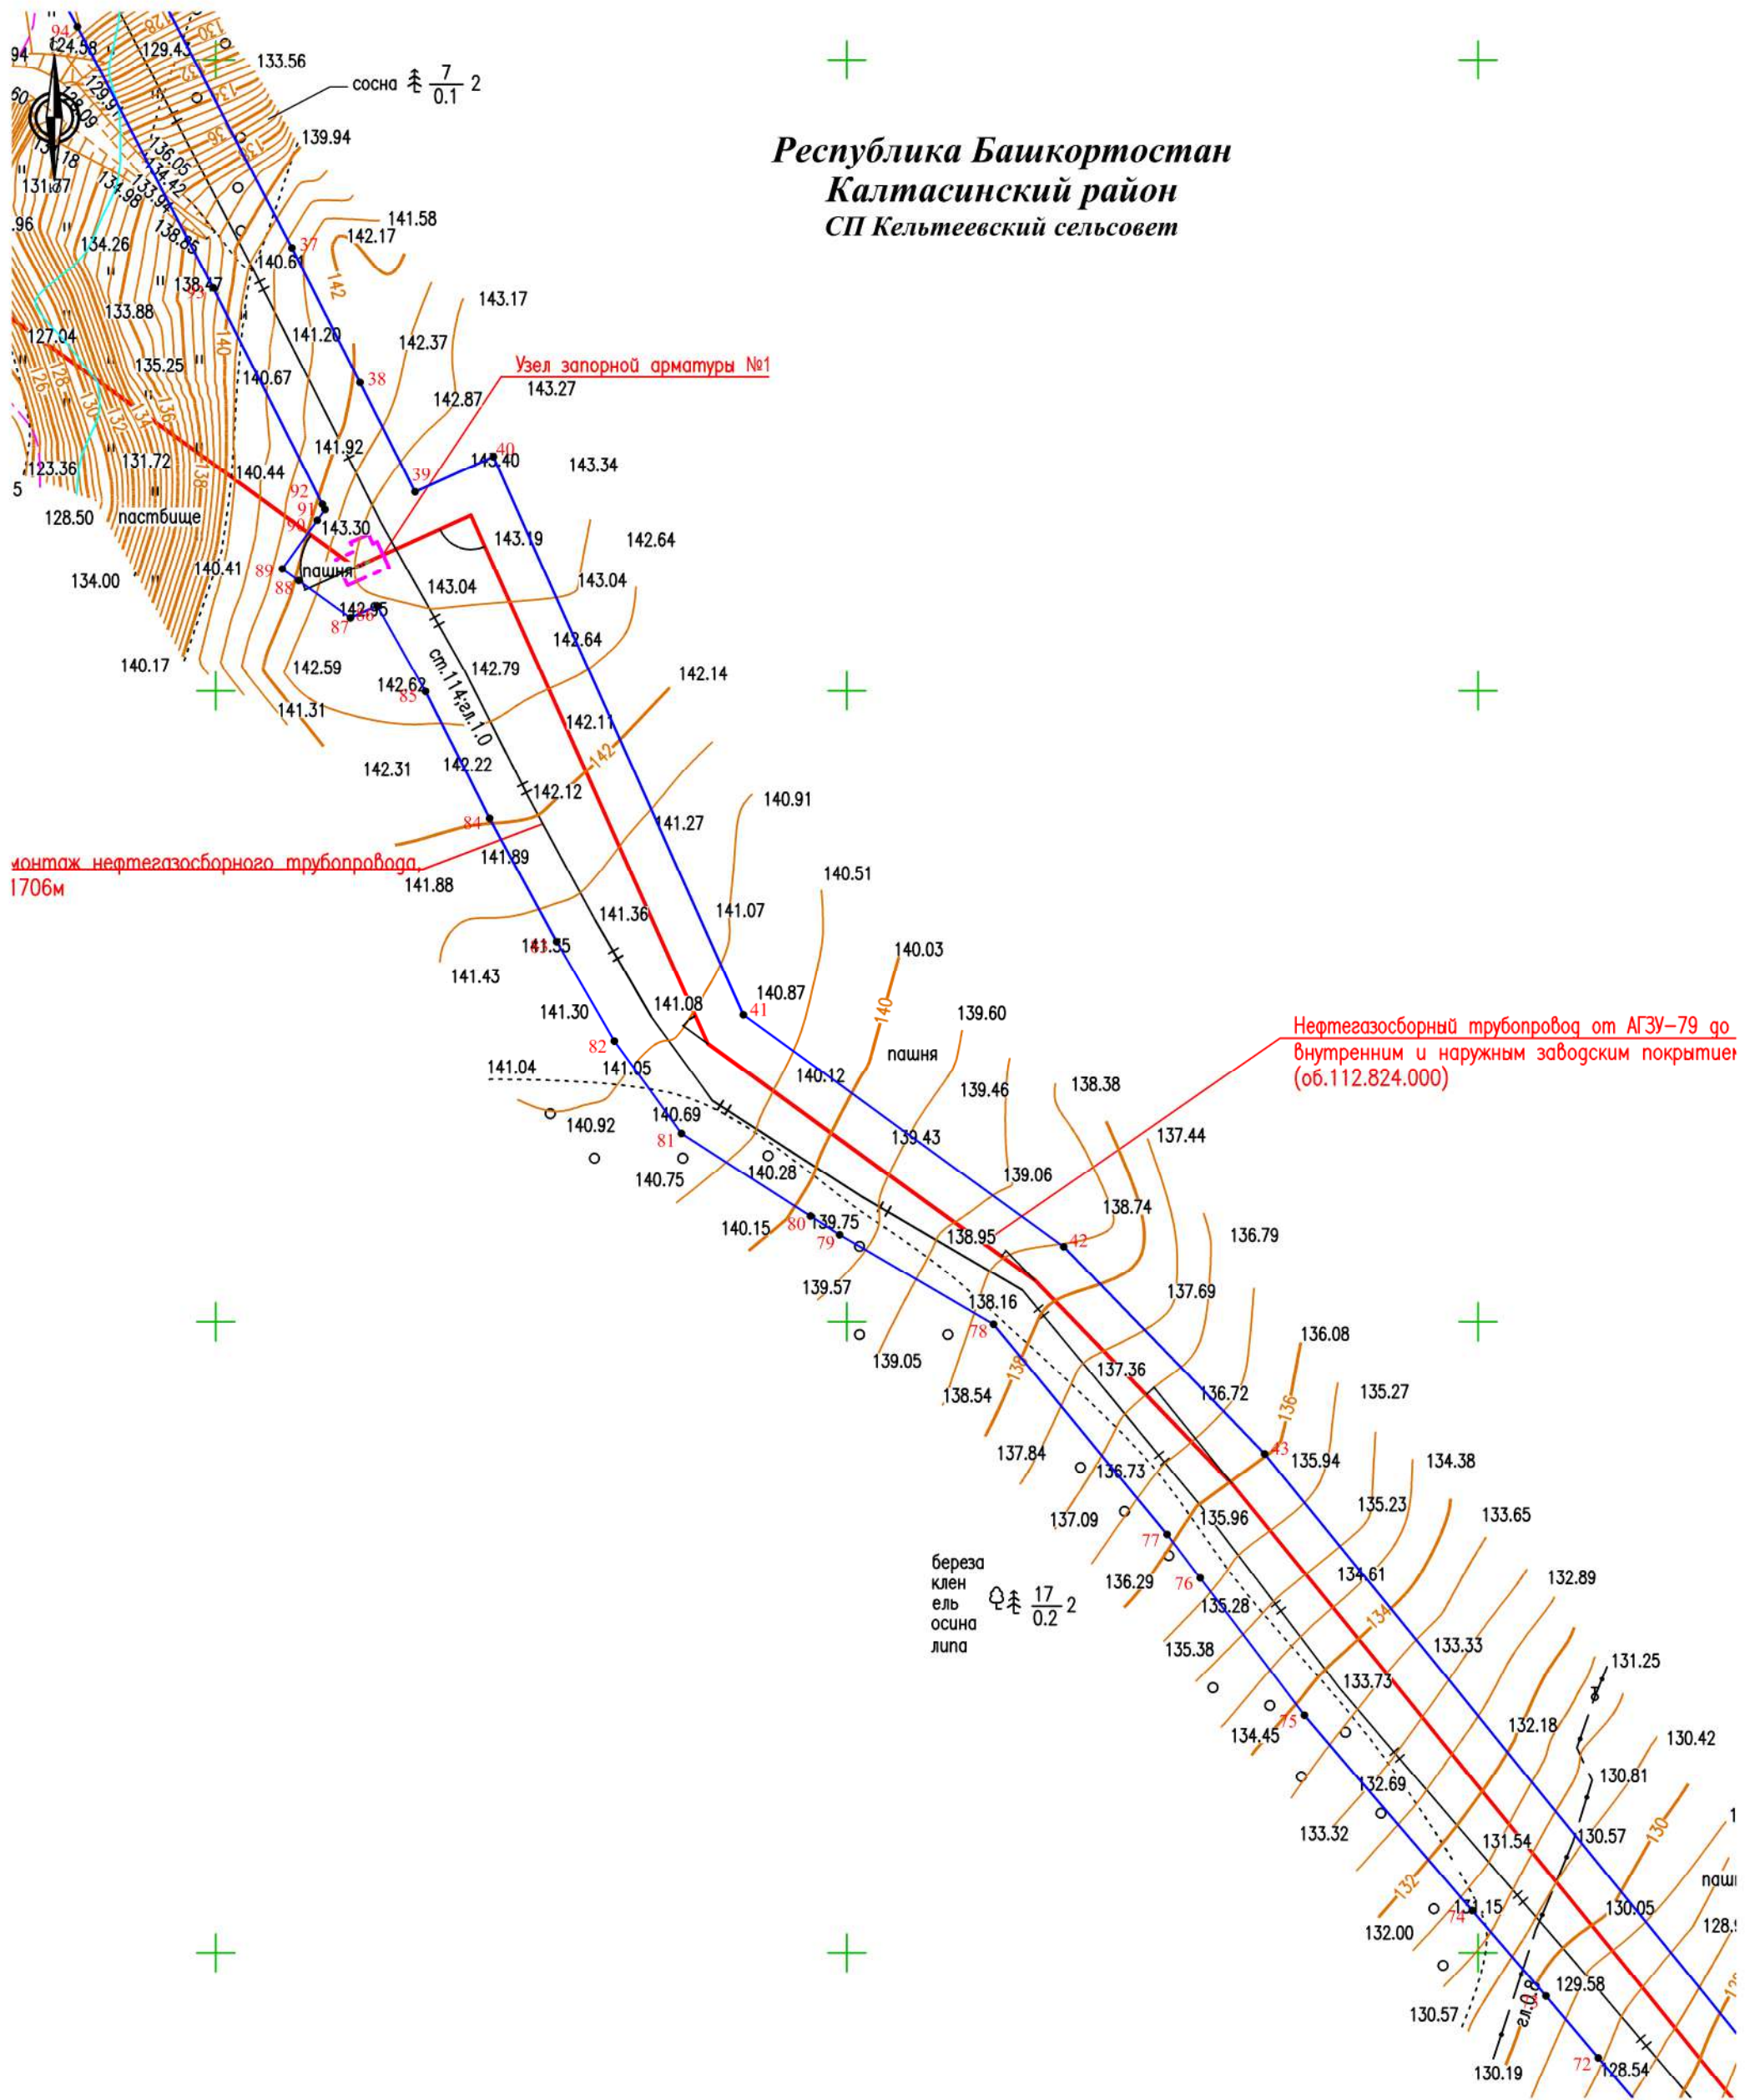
Республика Башкортостан
Калтасинский район
СП Кельтеевский сельсовет

сосна $\frac{7}{0.1}$ 2

Узел запорной арматуры №1

монтаж нефтегазосборного трубопровода
1706м

Нефтегазосборный трубопровод от АГЗУ-79 до
внутренним и наружным заводским покрытием
(об.112.824.000)

пастбище
пашня
пашня
ст.114,гл.1.0

береза
клен
ель
осина
липа
$\frac{17}{0.2}$ 2

124.58 129.43 133.56 139.94 141.58 142.17 140.61 138.47 143.17 141.20 142.37 140.67 143.27 142.87 141.92 143.40 143.34 140.44 143.30 143.19 142.64 140.41 143.04 143.04 142.95 142.64 142.59 142.79 142.14 142.62 141.31 142.11 140.17 142.31 142.22 142.12 140.91 141.27 141.89 141.88 140.51 141.36 141.07 141.55 141.43 140.03 141.08 140.87 141.30 139.60 141.04 141.05 140.12 139.46 138.38 140.92 140.69 139.43 137.44 140.75 140.28 139.06 140.15 139.75 138.74 138.95 136.79 139.57 138.16 137.69 139.05 136.08 138.54 137.36 136.72 135.27 137.84 136.73 135.94 134.38 137.09 135.96 135.23 133.65 136.29 134.61 135.28 132.89 135.38 133.33 133.73 131.25 134.45 132.18 130.42 132.69 130.81 133.32 131.54 130.57 132.00 131.15 130.05 130.57 129.58 130.19 128.54 134.26 133.88 127.04 135.25 123.36 131.72 128.50 134.00